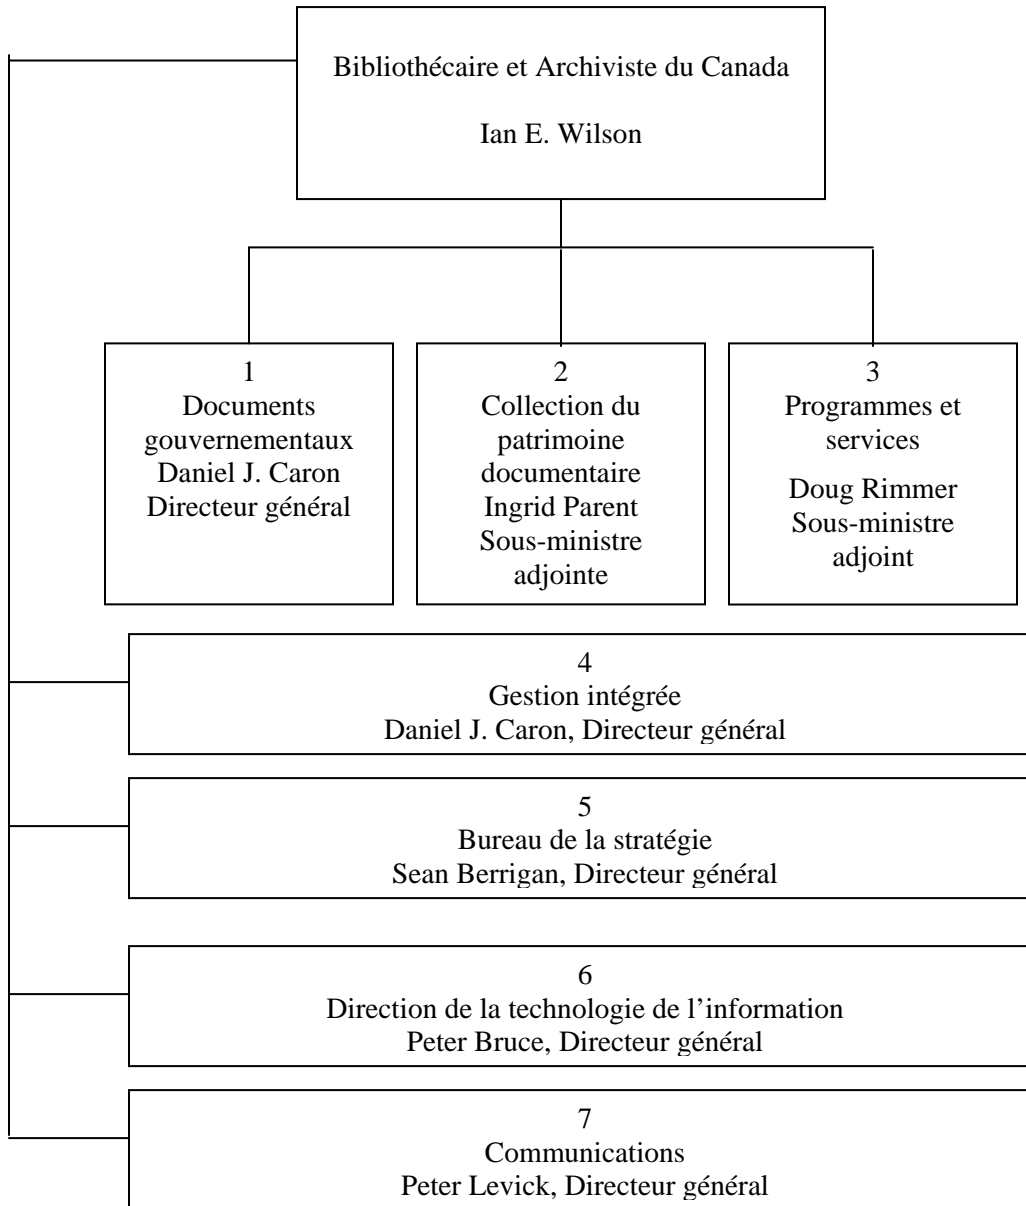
Bibliothécaire et Archiviste du Canada

Ian E. Wilson

1
Documents gouvernementaux
Daniel J. Caron
Directeur général

2
Collection du patrimoine documentaire
Ingrid Parent
Sous-ministre adjointe

3
Programmes et services

Doug Rimmer
Sous-ministre adjoint

4
Gestion intégrée
Daniel J. Caron, Directeur général

5
Bureau de la stratégie
Sean Berrigan, Directeur général

6
Direction de la technologie de l'information
Peter Bruce, Directeur général

7
Communications
Peter Levick, Directeur général